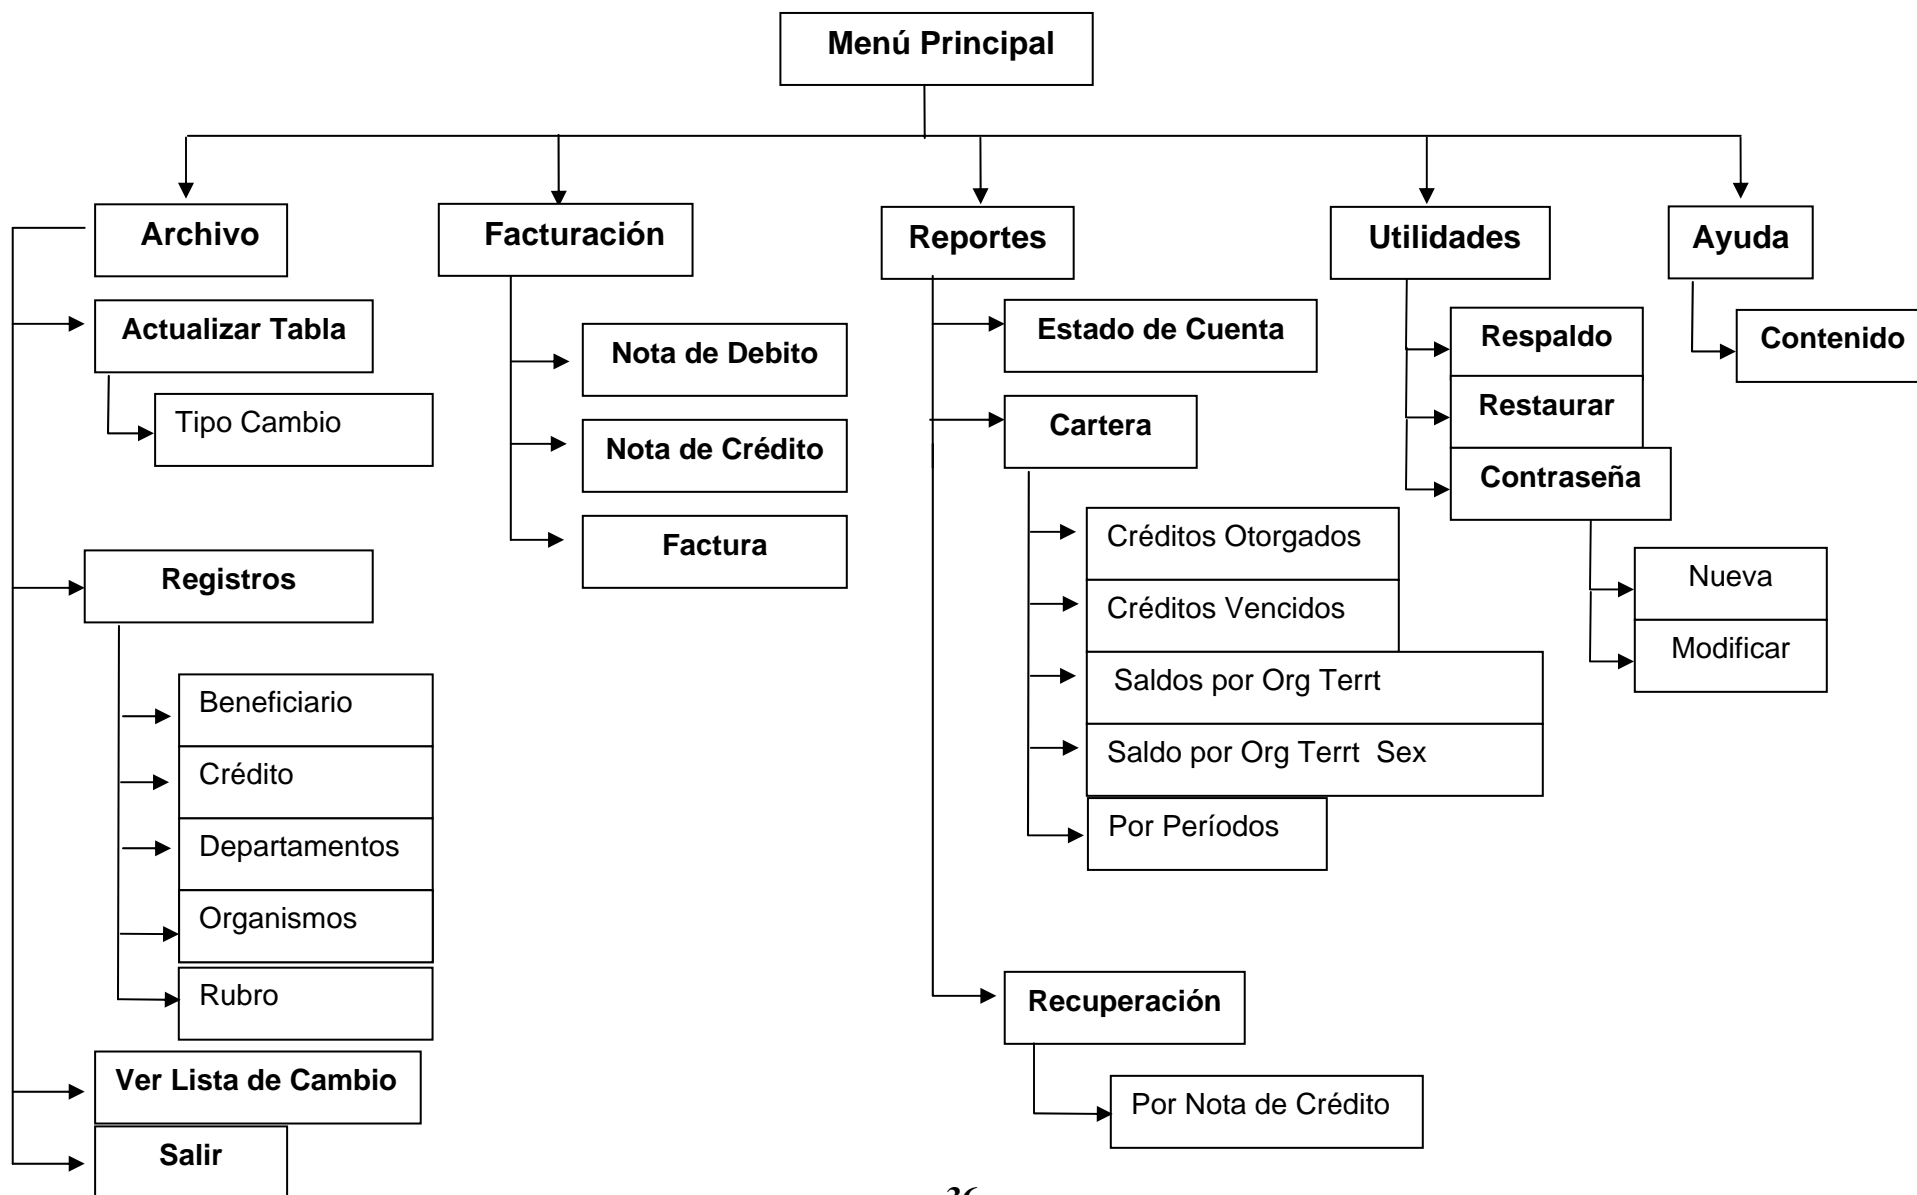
Menú Principal

Archivo

Actualizar Tabla

Tipo Cambio

Registros

Beneficiario

Crédito

Departamentos

Organismos

Rubro

Ver Lista de Cambio

Salir

Facturación

Nota de Debito

Nota de Crédito

Factura

Reportes

Estado de Cuenta

Cartera

Créditos Otorgados

Créditos Vencidos

Saldos por Org Terrt

Saldo por Org Terrt Sex

Por Períodos

Recuperación

Por Nota de Crédito

Utilidades

Respaldo

Restaurar

Contraseña

Nueva

Modificar

Ayuda

Contenido

36